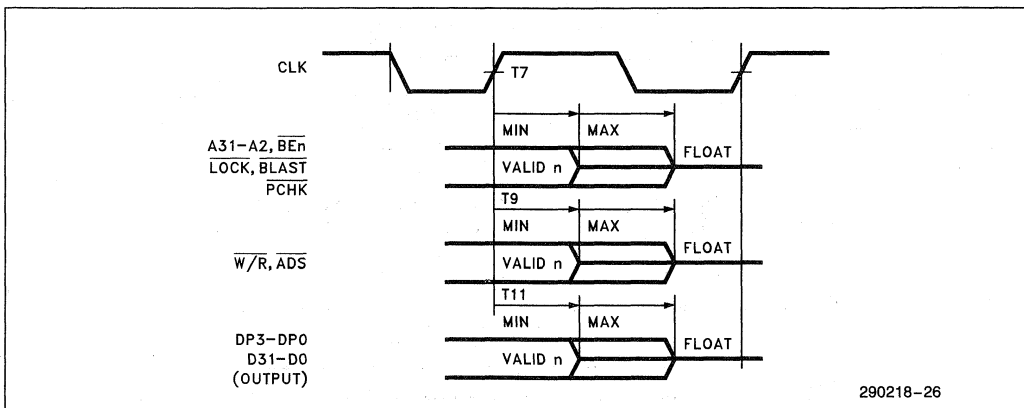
CLK

T7

MIN MAX

A31–A2, $\overline{BEn}$
$\overline{LOCK}$, $\overline{BLAST}$
$\overline{PCHK}$

VALID n

FLOAT

T9

MIN MAX

$\overline{W/R}$, $\overline{ADS}$

VALID n

FLOAT

T11

MIN MAX

DP3–DP0
D31–D0
(OUTPUT)

VALID n

FLOAT

290218–26